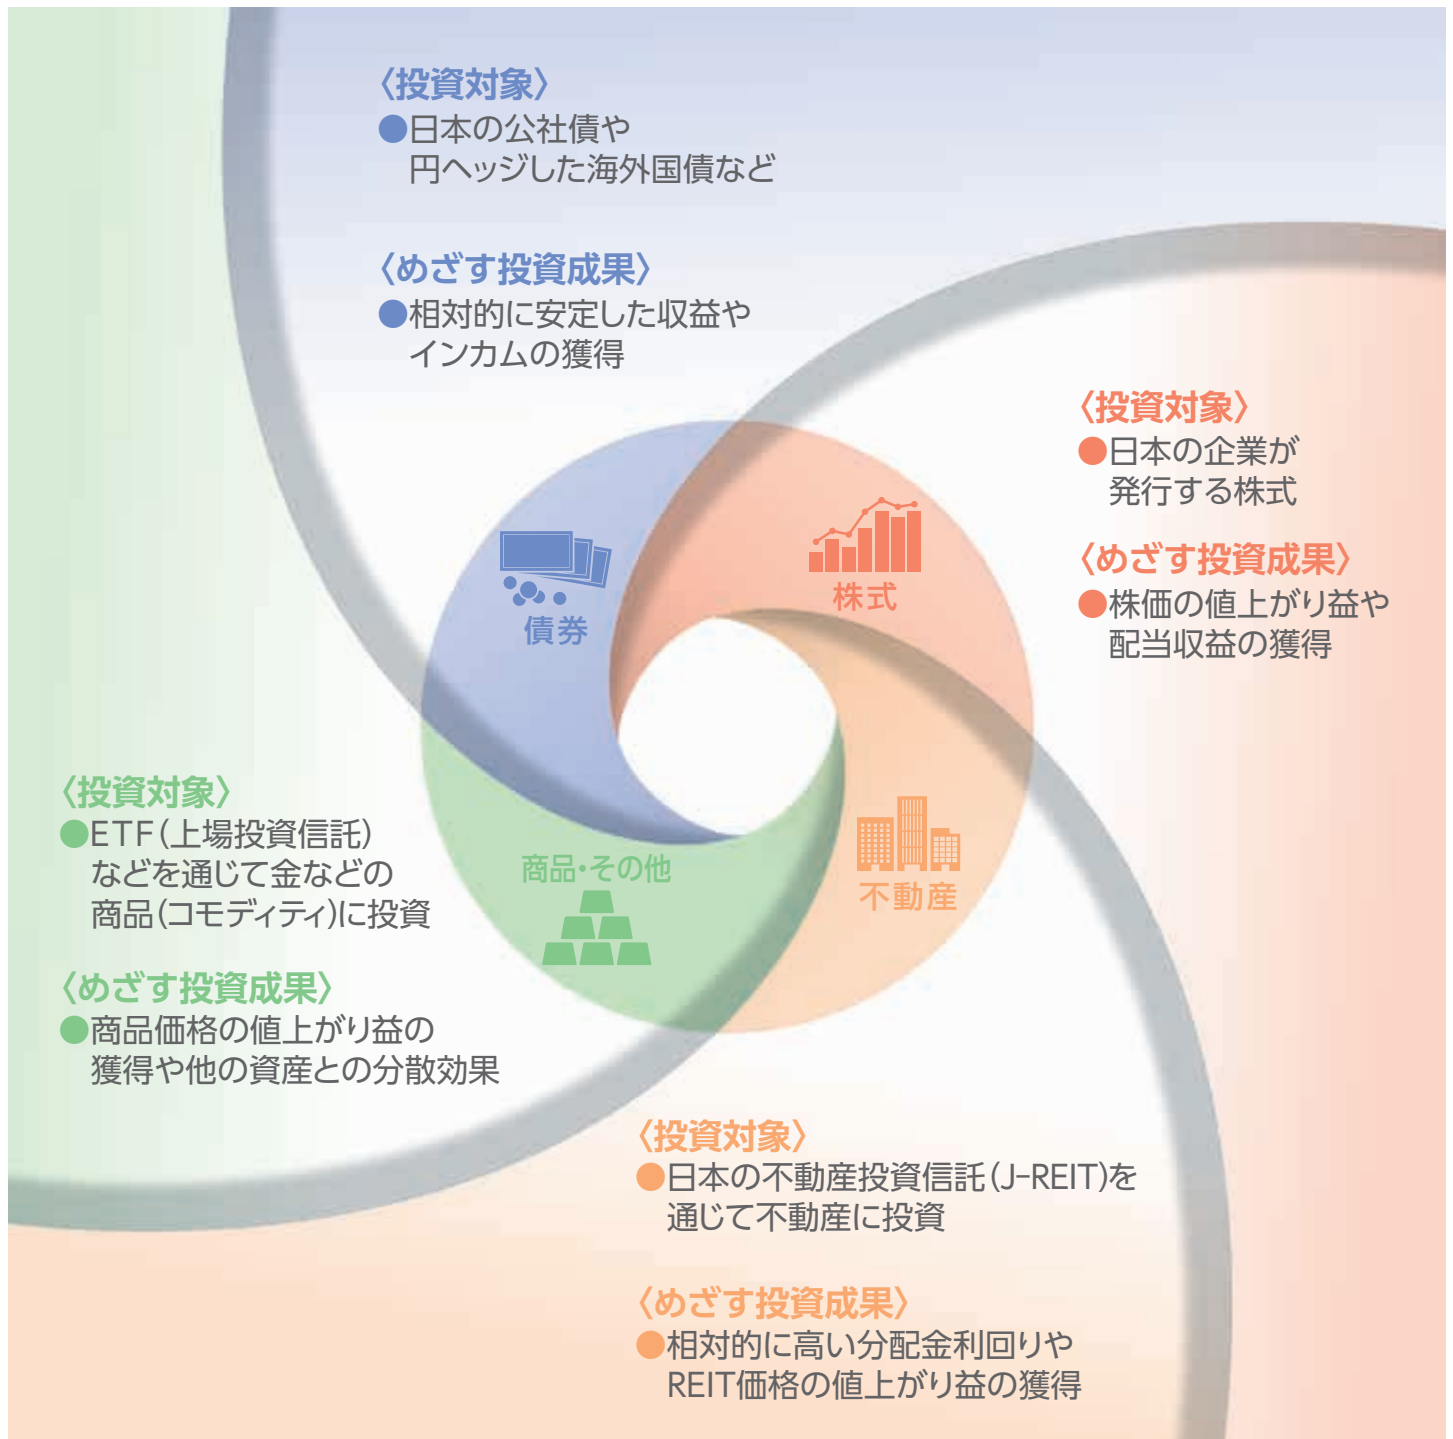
〈投資対象〉
●日本の公社債や円ヘッジした海外国債など

〈めざす投資成果〉
●相対的に安定した収益やインカムの獲得

〈投資対象〉
●日本の企業が発行する株式

〈めざす投資成果〉
●株価の値上がり益や配当収益の獲得

債券

株式

商品・その他

不動産

〈投資対象〉
●ETF(上場投資信託)などを通じて金などの商品(コモディティ)に投資

〈めざす投資成果〉
●商品価格の値上がり益の獲得や他の資産との分散効果

〈投資対象〉
●日本の不動産投資信託(J-REIT)を通じて不動産に投資

〈めざす投資成果〉
●相対的に高い分配金利回りやREIT価格の値上がり益の獲得